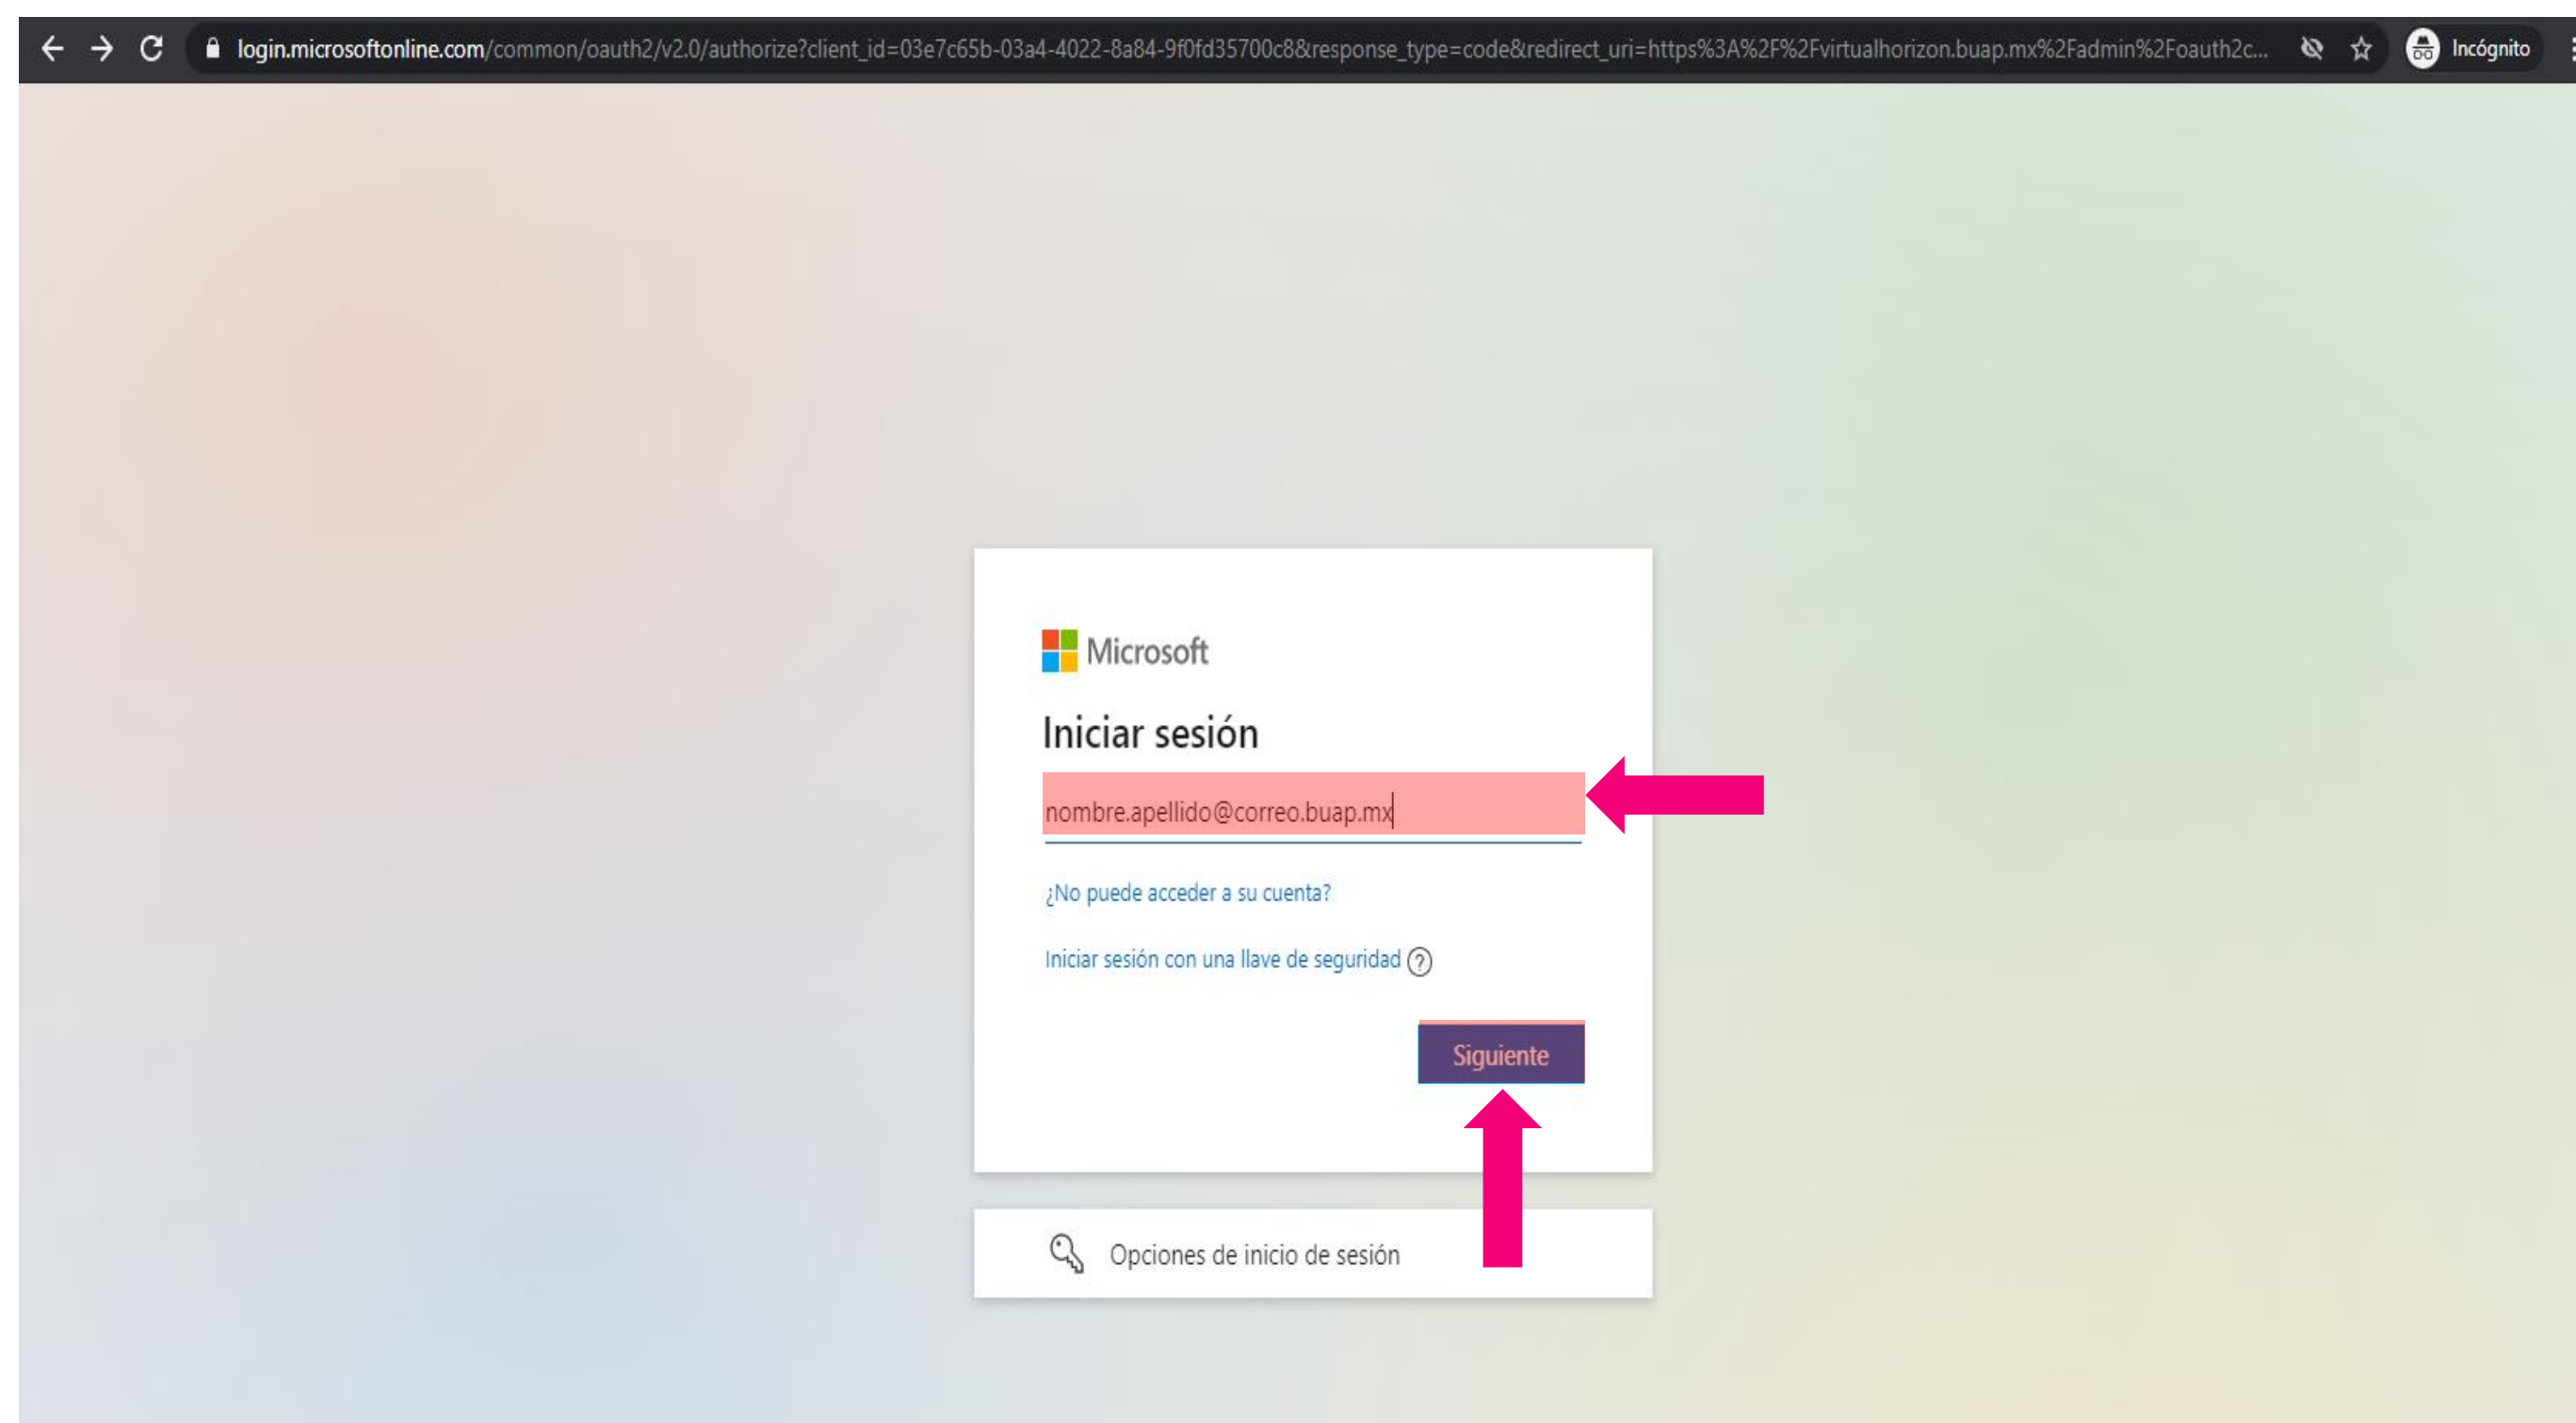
login.microsoftonline.com/common/oauth2/v2.0/authorize?client_id=03e7c65b-03a4-4022-8a84-9f0fd35700c8&response_type=code&redirect_uri=https%3A%2F%2Fvirtualhorizon.buap.mx%2Fadmin%2Foauth2c...

Incógnito

Microsoft

Iniciar sesión

nombre.apellido@correo.buap.mx

¿No puede acceder a su cuenta?

Iniciar sesión con una llave de seguridad ?

Siguiente

Opciones de inicio de sesión